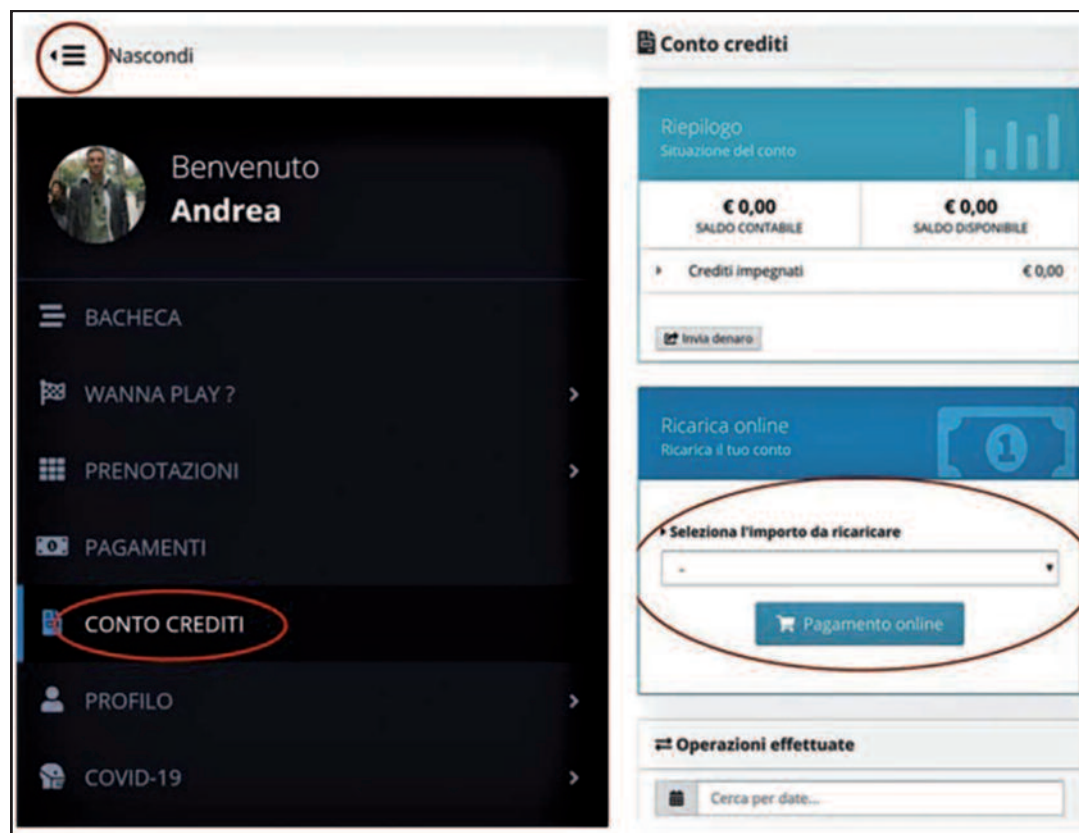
Nascondi

Benvenuto
Andrea

BACHECA

WANNA PLAY ?

PRENOTAZIONI

PAGAMENTI

CONTO CREDITI

PROFILO

COVID-19

Conto crediti

Riepilogo
Situazione del conto

€ 0,00
SALDO CONTABILE

€ 0,00
SALDO DISPONIBILE

Crediti impegnati € 0,00

Invia denaro

Ricarica online
Ricarica il tuo conto

Seleziona l'importo da ricaricare

-

Pagamento online

Operazioni effettuate

Cerca per date...